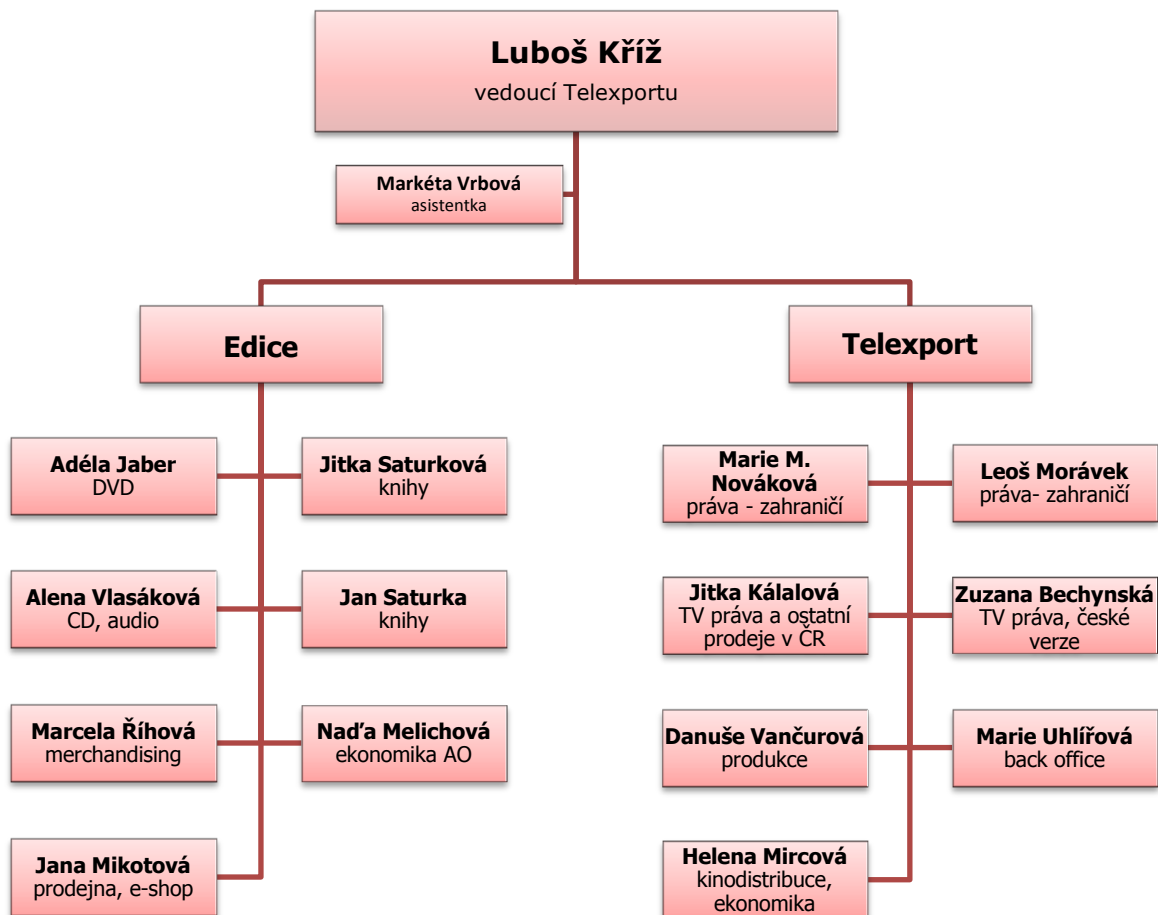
Luboš Kříž
vedoucí Telexportu

Markéta Vrbová
asistentka

Edice

Telexport

Adéla Jaber
DVD

Jitka Saturková
knihy

Alena Vlasáková
CD, audio

Jan Saturka
knihy

Marcela Říhová
merchandising

Naďa Melichová
ekonomika AO

Jana Mikotová
prodejna, e-shop

Marie M. Nováková
práva - zahraničí

Leoš Morávek
práva- zahraničí

Jitka Kálalová
TV práva a ostatní prodeje v ČR

Zuzana Bechynská
TV práva, české verze

Danuše Vančurová
produkce

Marie Uhlířová
back office

Helena Mircová
kinodistribuce, ekonomika